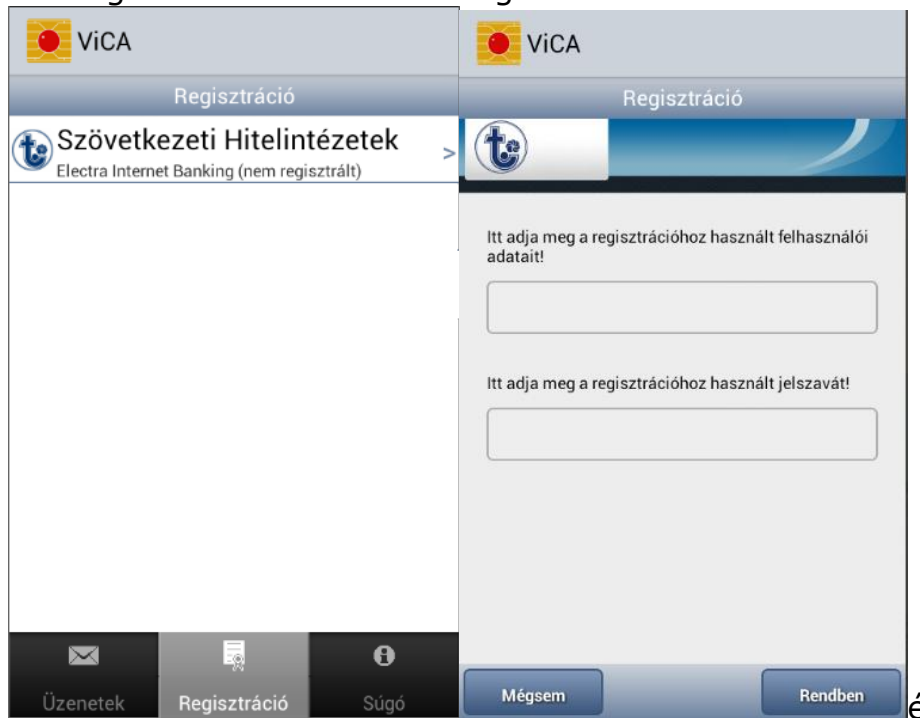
ViCA

Regisztráció

Szövetkezeti Hitelintézetek
Electra Internet Banking (nem regisztrált)

Üzenetek
Regisztráció
Súgó

ViCA

Regisztráció

Itt adja meg a regisztrációhoz használt felhasználói adatait!

Itt adja meg a regisztrációhoz használt jelszavát!

Mégsem
Rendben